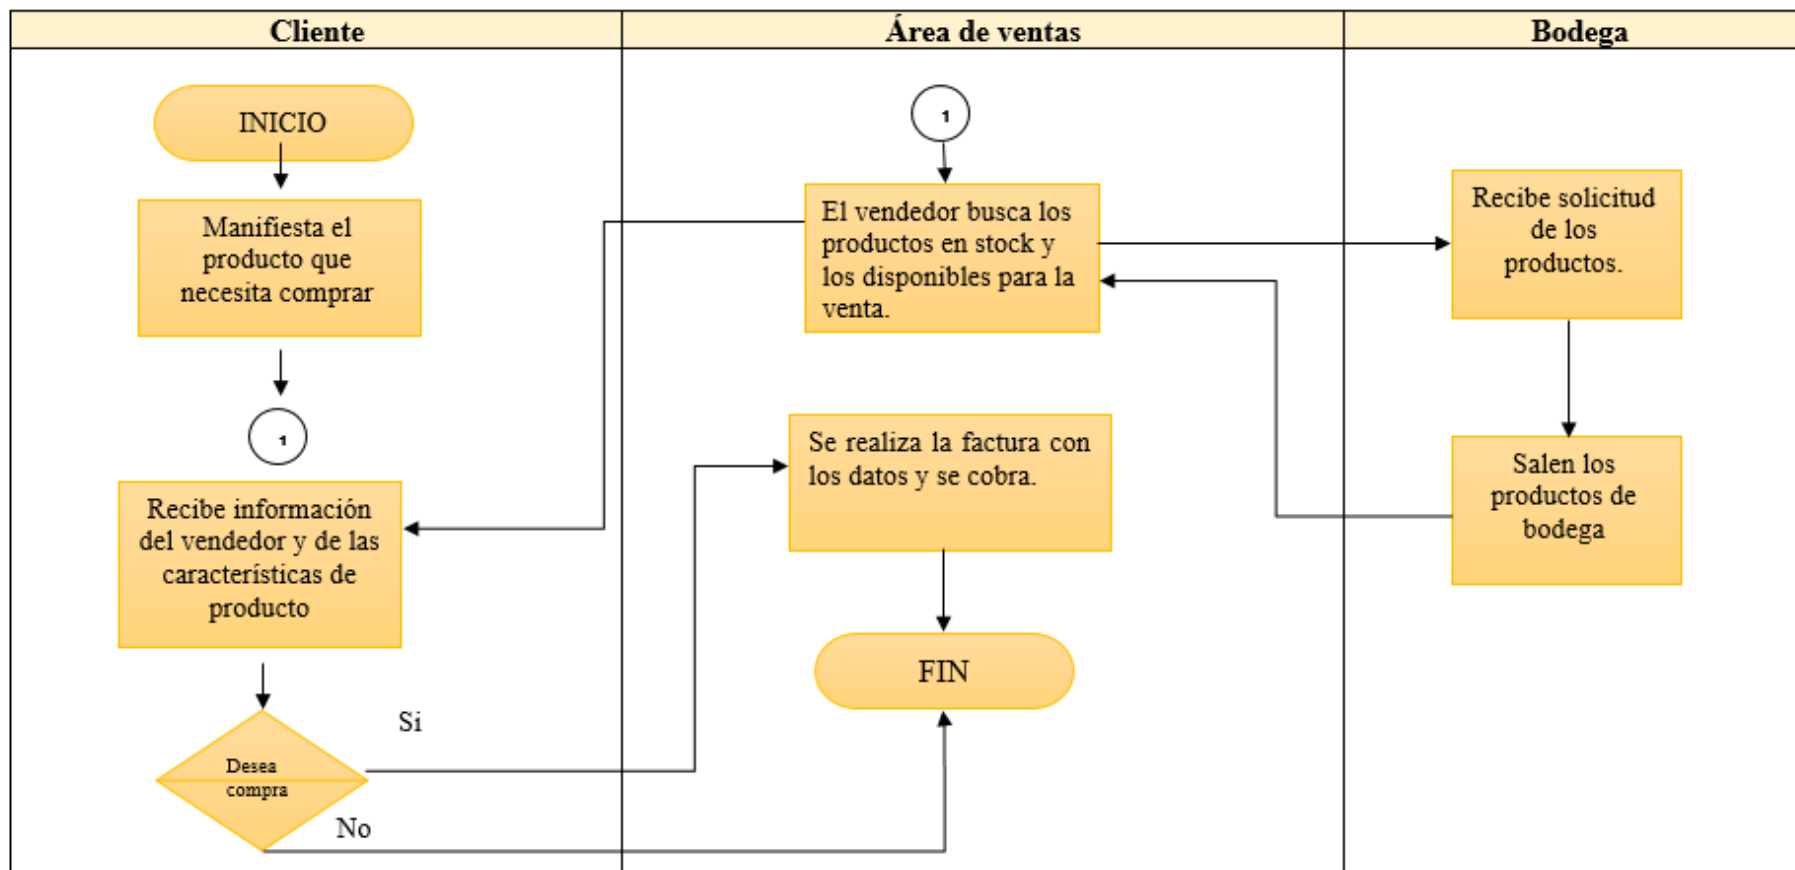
| Cliente | Área de ventas | Bodega |
|---|---|---|

INICIO

Manifiesta el producto que necesita comprar

1

Recibe información del vendedor y de las características de producto

Desea compra

Si

No

1

El vendedor busca los productos en stock y los disponibles para la venta.

Se realiza la factura con los datos y se cobra.

FIN

Recibe solicitud de los productos.

Salen los productos de bodega